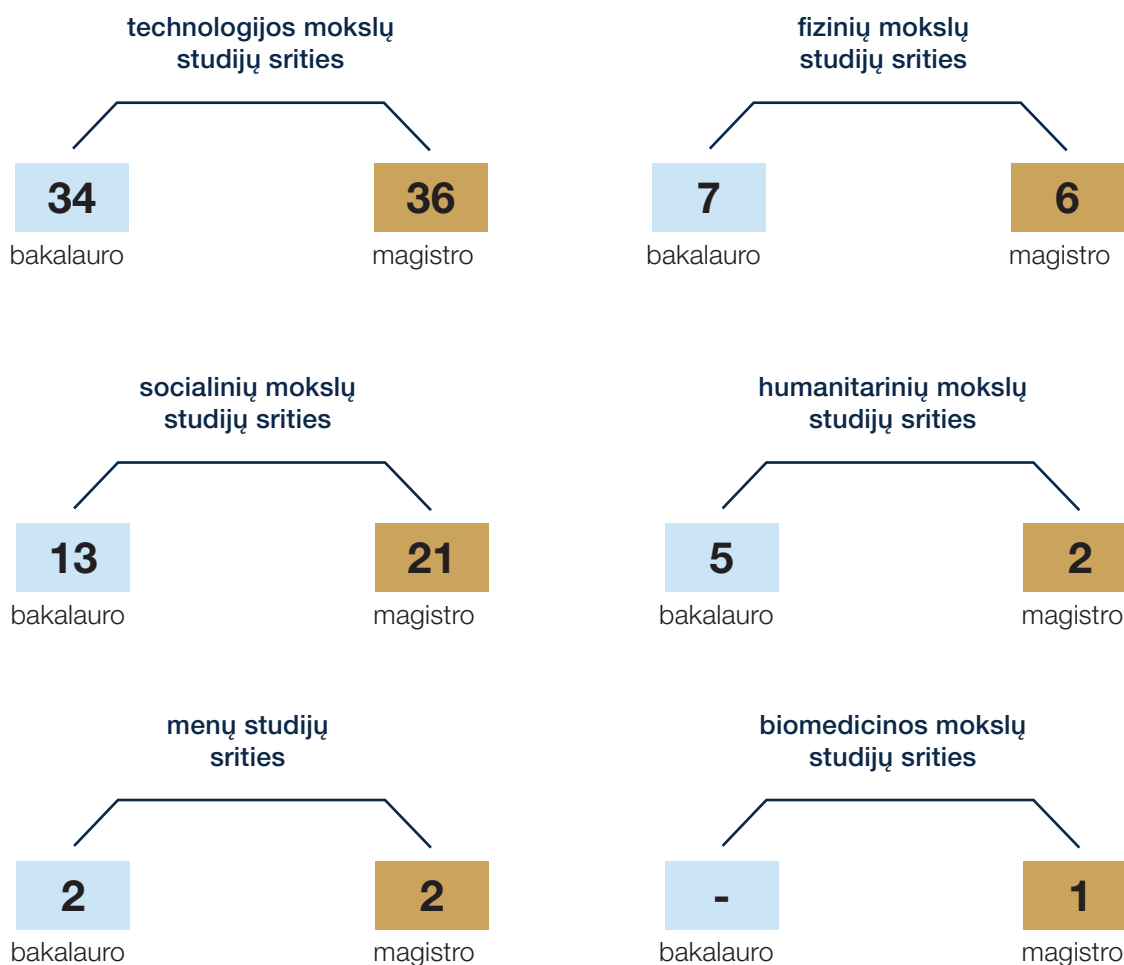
technologijos mokslų studijų srities

34
bakalauro

36
magistro

fizinių mokslų studijų srities

7
bakalauro

6
magistro

socialinių mokslų studijų srities

13
bakalauro

21
magistro

humanitarinių mokslų studijų srities

5
bakalauro

2
magistro

menų studijų srities

2
bakalauro

2
magistro

biomedicinos mokslų studijų srities

-
bakalauro

1
magistro